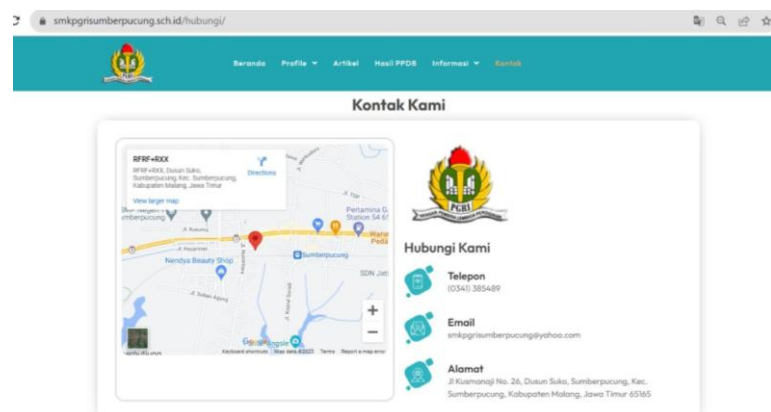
smkpgrisumberpucung.sch.id/hubungi/

Beranda Profile Artikel Hasil PPDB Informasi Kontak

Kontak Kami

RFRF+RXX
RFRF+RXX, Dusun Suko, Sumberpucung, Kec. Sumberpucung, Kabupaten Malang, Jawa Timur
Directions
View larger map

Pertamina Station 54
Nendya Beauty Shop
Sumberpucung
SDN
Google
Keyboard shortcuts Map data ©2023 Terms Report a map error

PGRI

Hubungi Kami

Telepon
(0341) 385489

Email
smkpgrisumberpucung@yahoo.com

Alamat
Jl Kusmanaji No. 26, Dusun Suko, Sumberpucung, Kec. Sumberpucung, Kabupaten Malang, Jawa Timur 65165